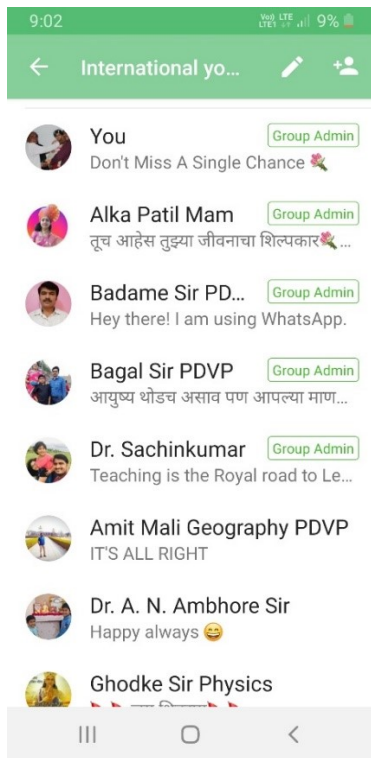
9:02
Vo) LTE LTE1 9%

International yo...

You
Group Admin
Don't Miss A Single Chance 💐

Alka Patil Mam
Group Admin
तूच आहेस तुझ्या जीवनाचा शिल्पकार💐...

Badame Sir PD...
Group Admin
Hey there! I am using WhatsApp.

Bagal Sir PDVP
Group Admin
आयुष्य थोडच असाव पण आपल्या माण...

Dr. Sachinkumar
Group Admin
Teaching is the Royal road to Le...

Amit Mali Geography PDVP
IT'S ALL RIGHT

Dr. A. N. Ambhore Sir
Happy always 😄

Ghodke Sir Physics
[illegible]